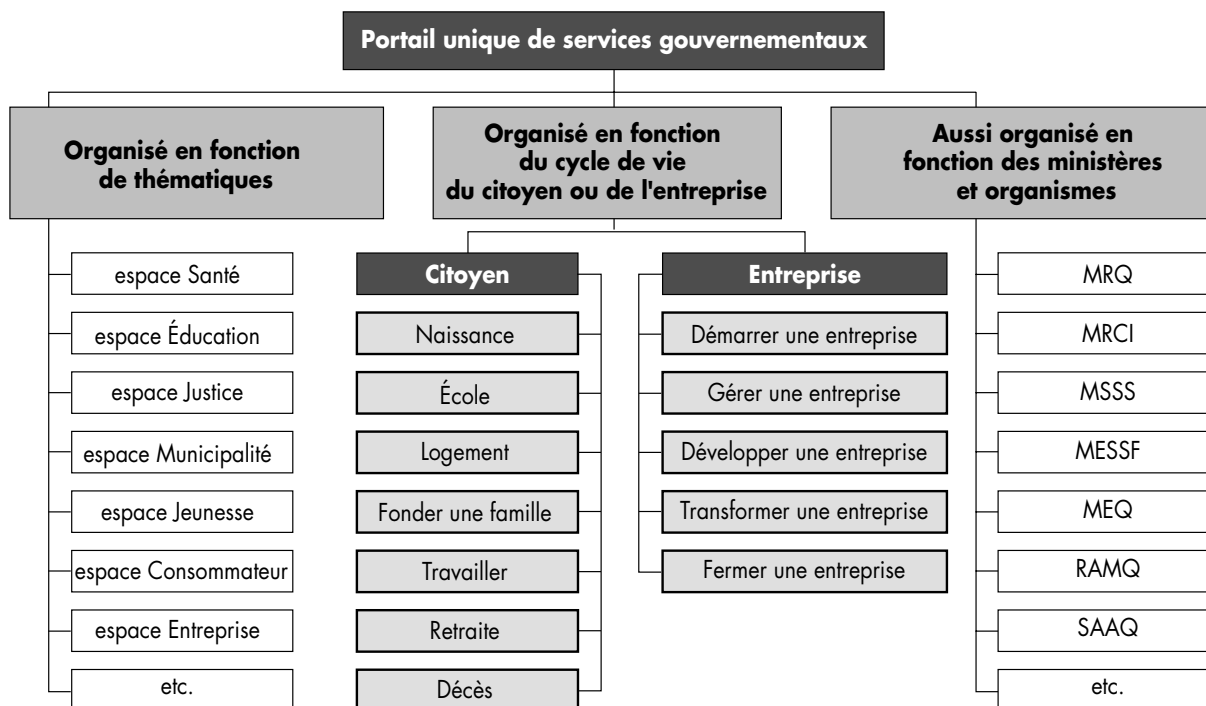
Portail unique de services gouvernementaux

Organisé en fonction de thématiques

espace Santé
espace Éducation
espace Justice
espace Municipalité
espace Jeunesse
espace Consommateur
espace Entreprise
etc.

Organisé en fonction du cycle de vie du citoyen ou de l'entreprise

Citoyen
Naissance
École
Logement
Fonder une famille
Travailler
Retraite
Décès

Entreprise
Démarrer une entreprise
Gérer une entreprise
Développer une entreprise
Transformer une entreprise
Fermer une entreprise

Aussi organisé en fonction des ministères et organismes

MRQ
MRCI
MSSS
MESSF
MEQ
RAMQ
SAAQ
etc.